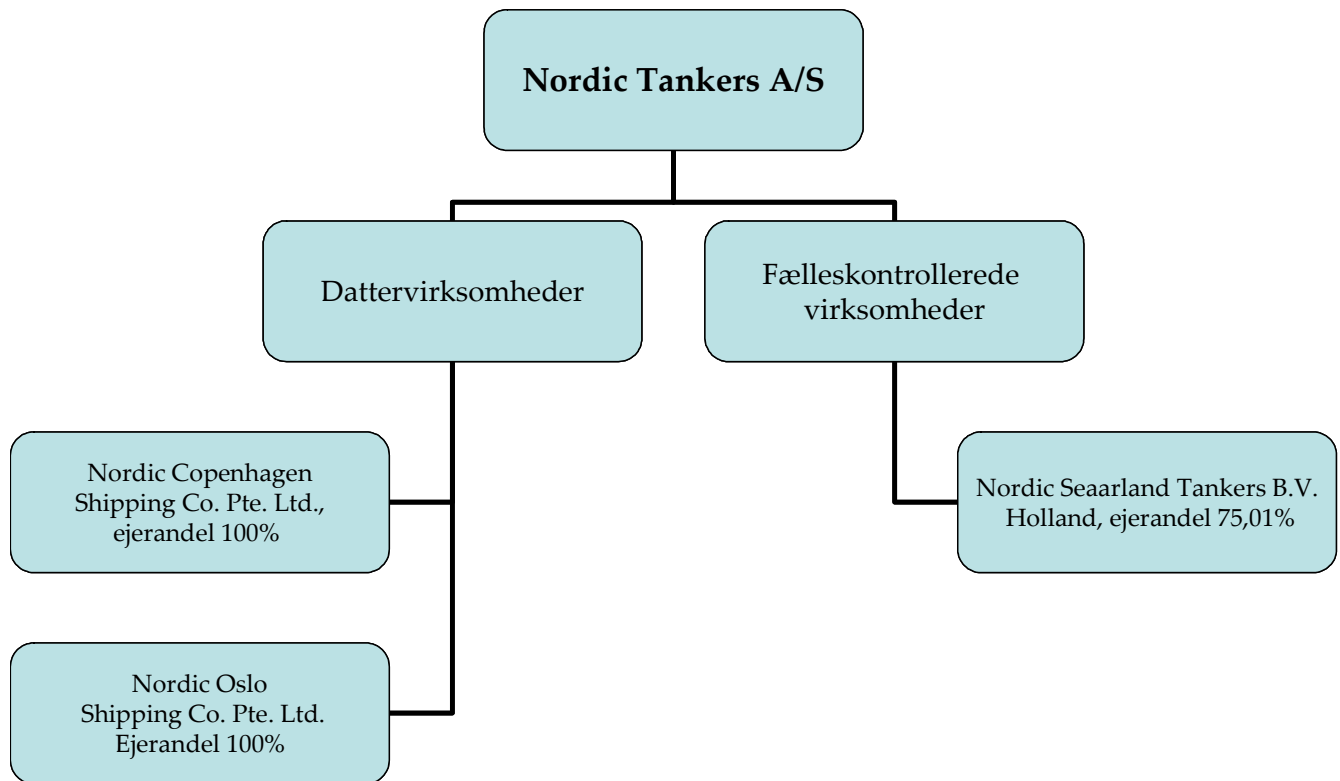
Nordic Tankers A/S

Dattervirksomheder

Fælleskontrollerede virksomheder

Nordic Copenhagen Shipping Co. Pte. Ltd., ejerandel 100%

Nordic Seaarland Tankers B.V. Holland, ejerandel 75,01%

Nordic Oslo Shipping Co. Pte. Ltd. Ejerandel 100%